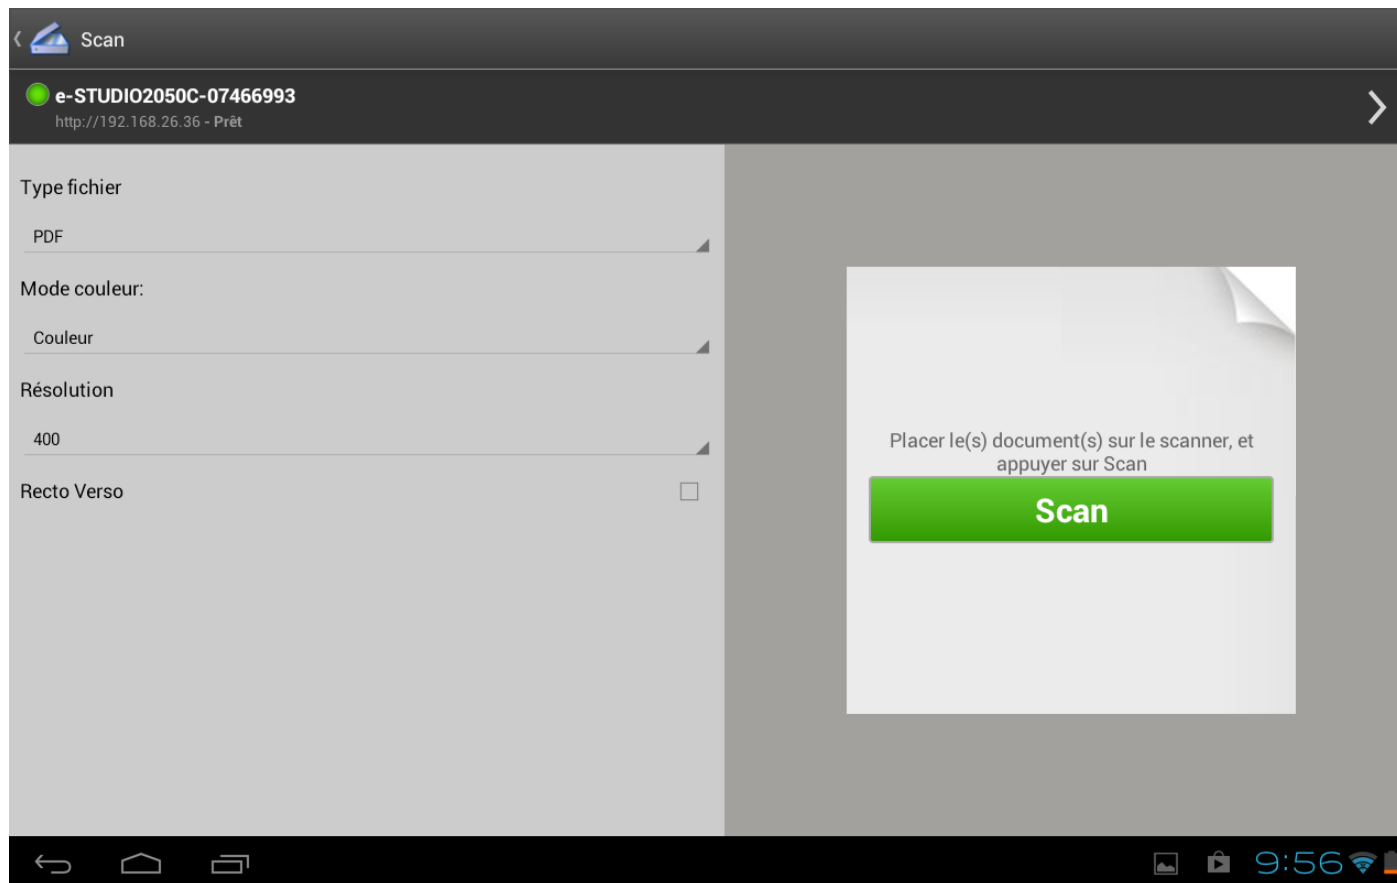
Scan

e-STUDIO2050C-07466993
http://192.168.26.36 - Prêt

Type fichier

PDF

Mode couleur:

Couleur

Résolution

400

Recto Verso

Placer le(s) document(s) sur le scanner, et appuyer sur Scan

Scan

9:56